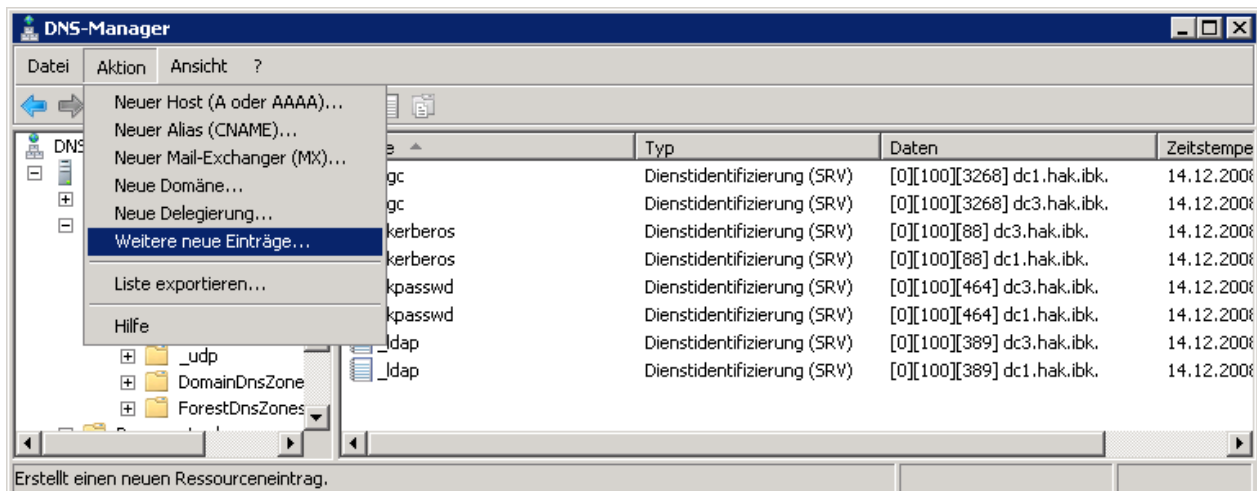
DNS-Manager

Datei Aktion Ansicht ?

Neuer Host (A oder AAAA)...
Neuer Alias (CNAME)...
Neuer Mail-Exchanger (MX)...
Neue Domäne...
Neue Delegierung...
Weitere neue Einträge...
Liste exportieren...
Hilfe

DNS
_udp
DomainDnsZone
ForestDnsZones

| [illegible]e | Typ | Daten | Zeitstempe |
|---|---|---|---|
| gc | Dienstidentifizierung (SRV) | [0][100][3268] dc1.hak.ibk. | 14.12.2008 |
| gc | Dienstidentifizierung (SRV) | [0][100][3268] dc3.hak.ibk. | 14.12.2008 |
| kerberos | Dienstidentifizierung (SRV) | [0][100][88] dc3.hak.ibk. | 14.12.2008 |
| kerberos | Dienstidentifizierung (SRV) | [0][100][88] dc1.hak.ibk. | 14.12.2008 |
| kpasswd | Dienstidentifizierung (SRV) | [0][100][464] dc3.hak.ibk. | 14.12.2008 |
| kpasswd | Dienstidentifizierung (SRV) | [0][100][464] dc1.hak.ibk. | 14.12.2008 |
| _ldap | Dienstidentifizierung (SRV) | [0][100][389] dc3.hak.ibk. | 14.12.2008 |
| _ldap | Dienstidentifizierung (SRV) | [0][100][389] dc1.hak.ibk. | 14.12.2008 |

Erstellt einen neuen Ressourceneintrag.